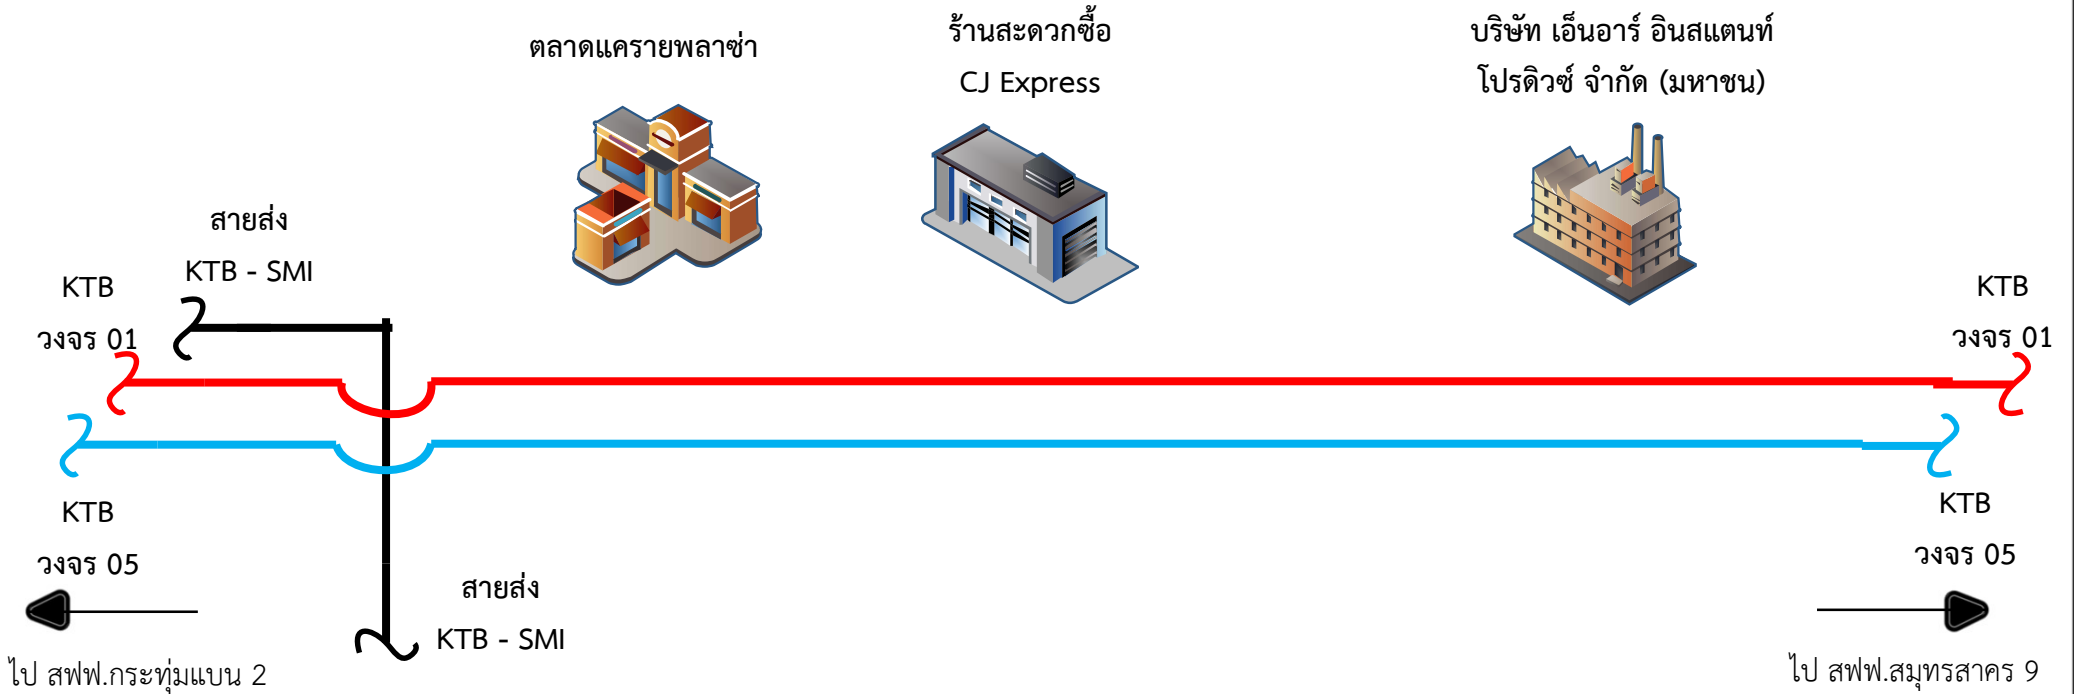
ตลาดแครายพลาซ่า

ร้านสะดวกซื้อ

CJ Express

บริษัท เอ็นอาร์ อินสแตนท์

โปรดิวซ์ จำกัด (มหาชน)

สายส่ง

KTB - SMI

KTB

วงจร 01

KTB

วงจร 01

KTB

วงจร 05

KTB

วงจร 05

สายส่ง

KTB - SMI

ไป สฟฟ.กระทุ่มแบน 2

ไป สฟฟ.สมุทรสาคร 9